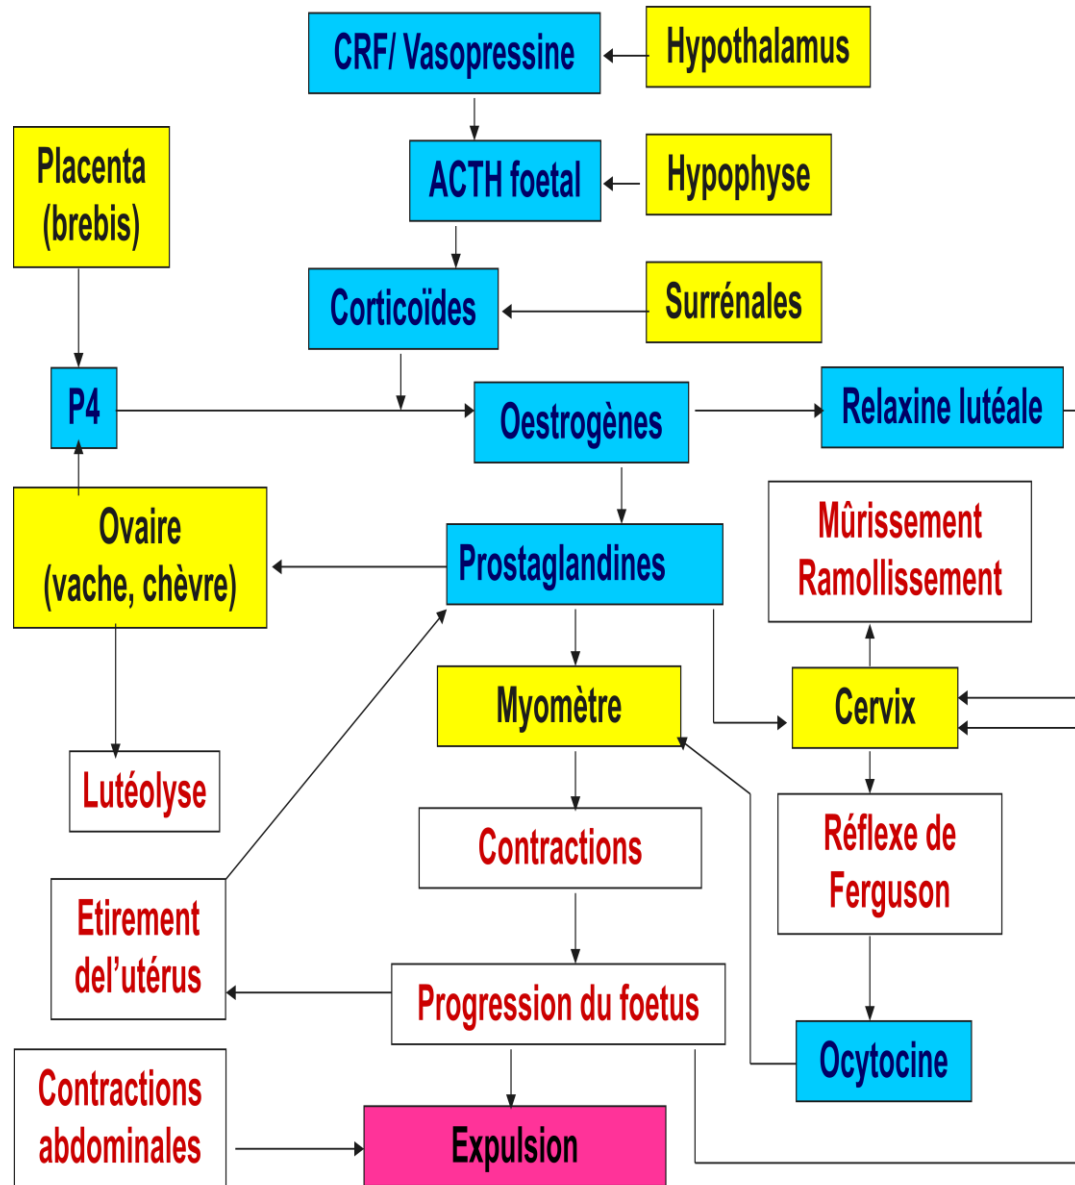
CRF/ Vasopressine

Hypothalamus

Placenta (brebis)

ACTH foetal

Hypophyse

Corticoïdes

Surrénales

P4

Oestrogènes

Relaxine lutéale

Ovaire (vache, chèvre)

Prostaglandines

Mûrissement Ramollissement

Myomètre

Cervix

Lutéolyse

Contractions

Réflexe de Ferguson

Etirement del'utérus

Progression du foetus

Ocytocine

Contractions abdominales

Expulsion